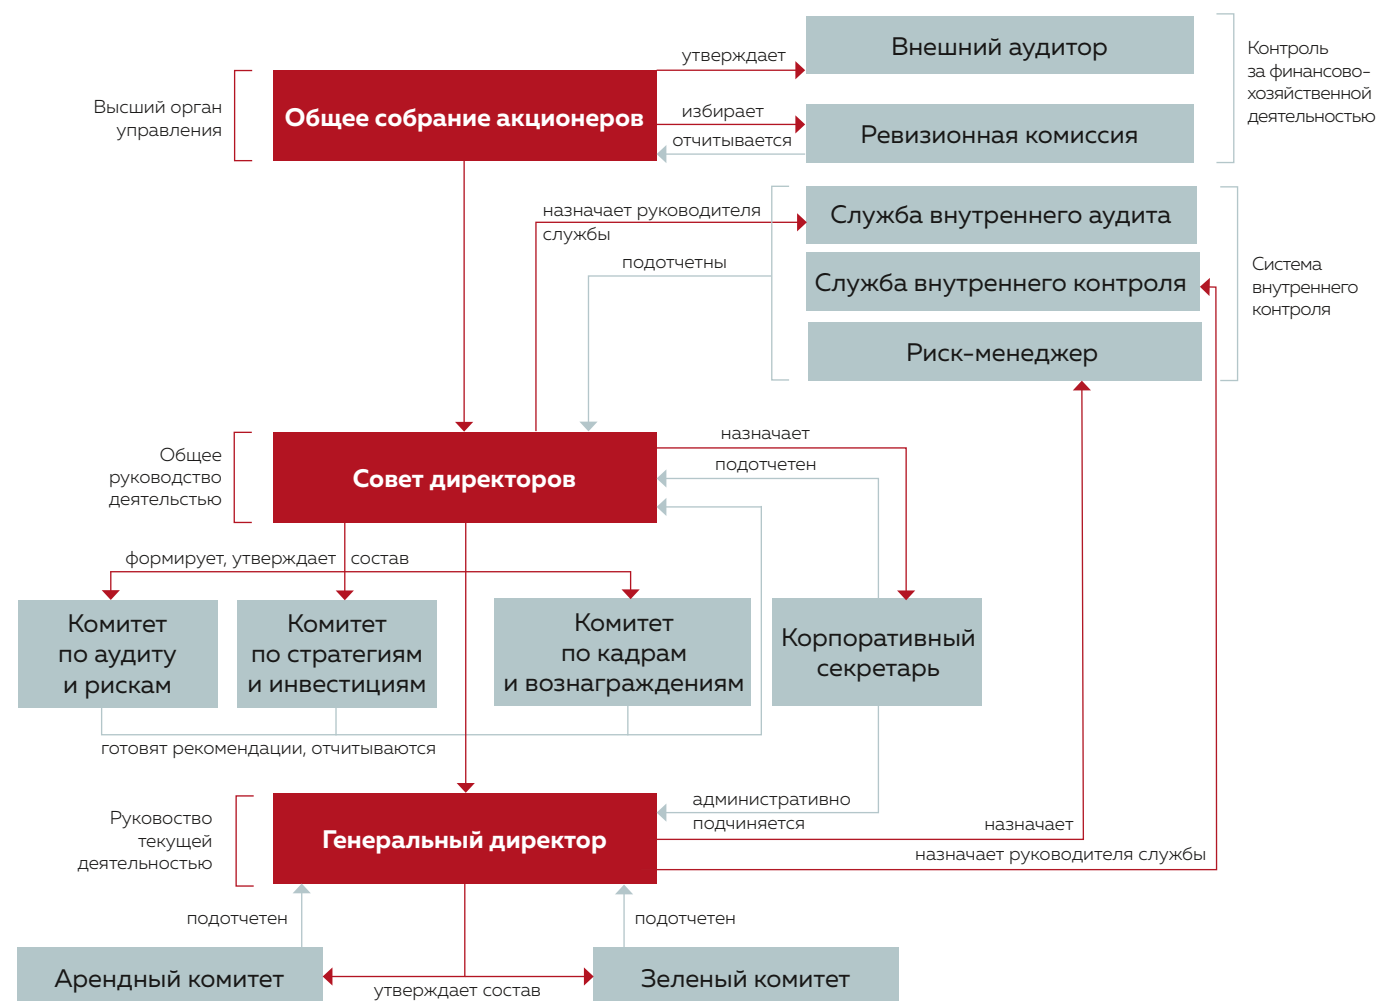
Высший орган управления

Общее собрание акционеров

утверждает

Внешний аудитор

избирает

отчитывается

Ревизионная комиссия

Контроль за финансово-хозяйственной деятельностью

назначает руководителя службы

Служба внутреннего аудита

подотчетны

Служба внутреннего контроля

Риск-менеджер

Система внутреннего контроля

Общее руководство деятельстью

Совет директоров

назначает

подотчетен

формирует, утверждает состав

Комитет по аудиту и рискам

Комитет по стратегиям и инвестициям

Комитет по кадрам и вознаграждениям

Корпоративный секретарь

готовят рекомендации, отчитываются

административно подчиняется

назначает

Руководство текущей деятельностью

Генеральный директор

назначает руководителя службы

подотчетен

подотчетен

Арендный комитет

утверждает состав

Зеленый комитет